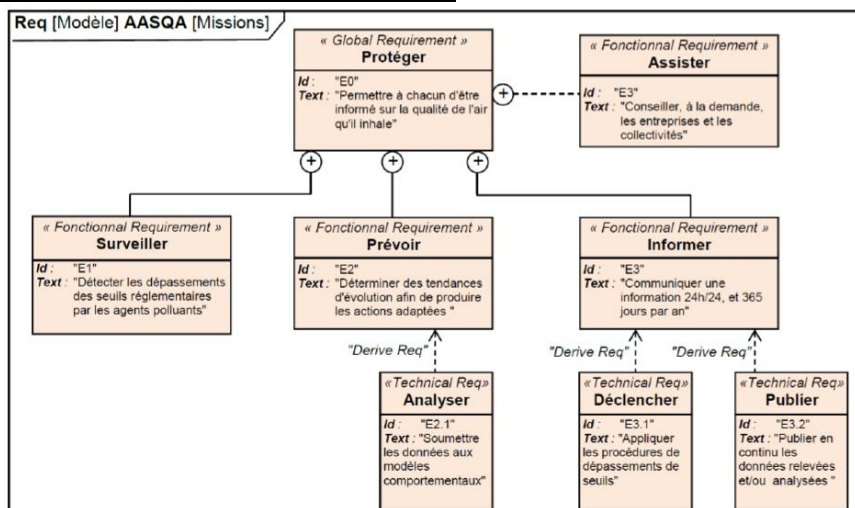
Req [Modèle] AASQA [Missions]

« Global Requirement »
Protéger
Id : "E0"
Text : "Permettre à chacun d'être informé sur la qualité de l'air qu'il inhale"

« Fonctionnal Requirement »
Assister
Id : "E3"
Text : "Conseiller, à la demande, les entreprises et les collectivités"

« Fonctionnal Requirement »
Surveiller
Id : "E1"
Text : "Détecter les dépassements des seuils réglementaires par les agents polluants"

« Fonctionnal Requirement »
Prévoir
Id : "E2"
Text : "Déterminer des tendances d'évolution afin de produire les actions adaptées "

« Fonctionnal Requirement »
Informer
Id : "E3"
Text : "Communiquer une information 24h/24, et 365 jours par an"

"Derive Req"

"Derive Req"

"Derive Req"

«Technical Req»
Analyser
Id : "E2.1"
Text : "Soumettre les données aux modèles comportementaux"

«Technical Req»
Déclencher
Id : "E3.1"
Text : "Appliquer les procédures de dépassements de seuils"

«Technical Req»
Publier
Id : "E3.2"
Text : "Publier en continu les données relevées et/ou analysées "